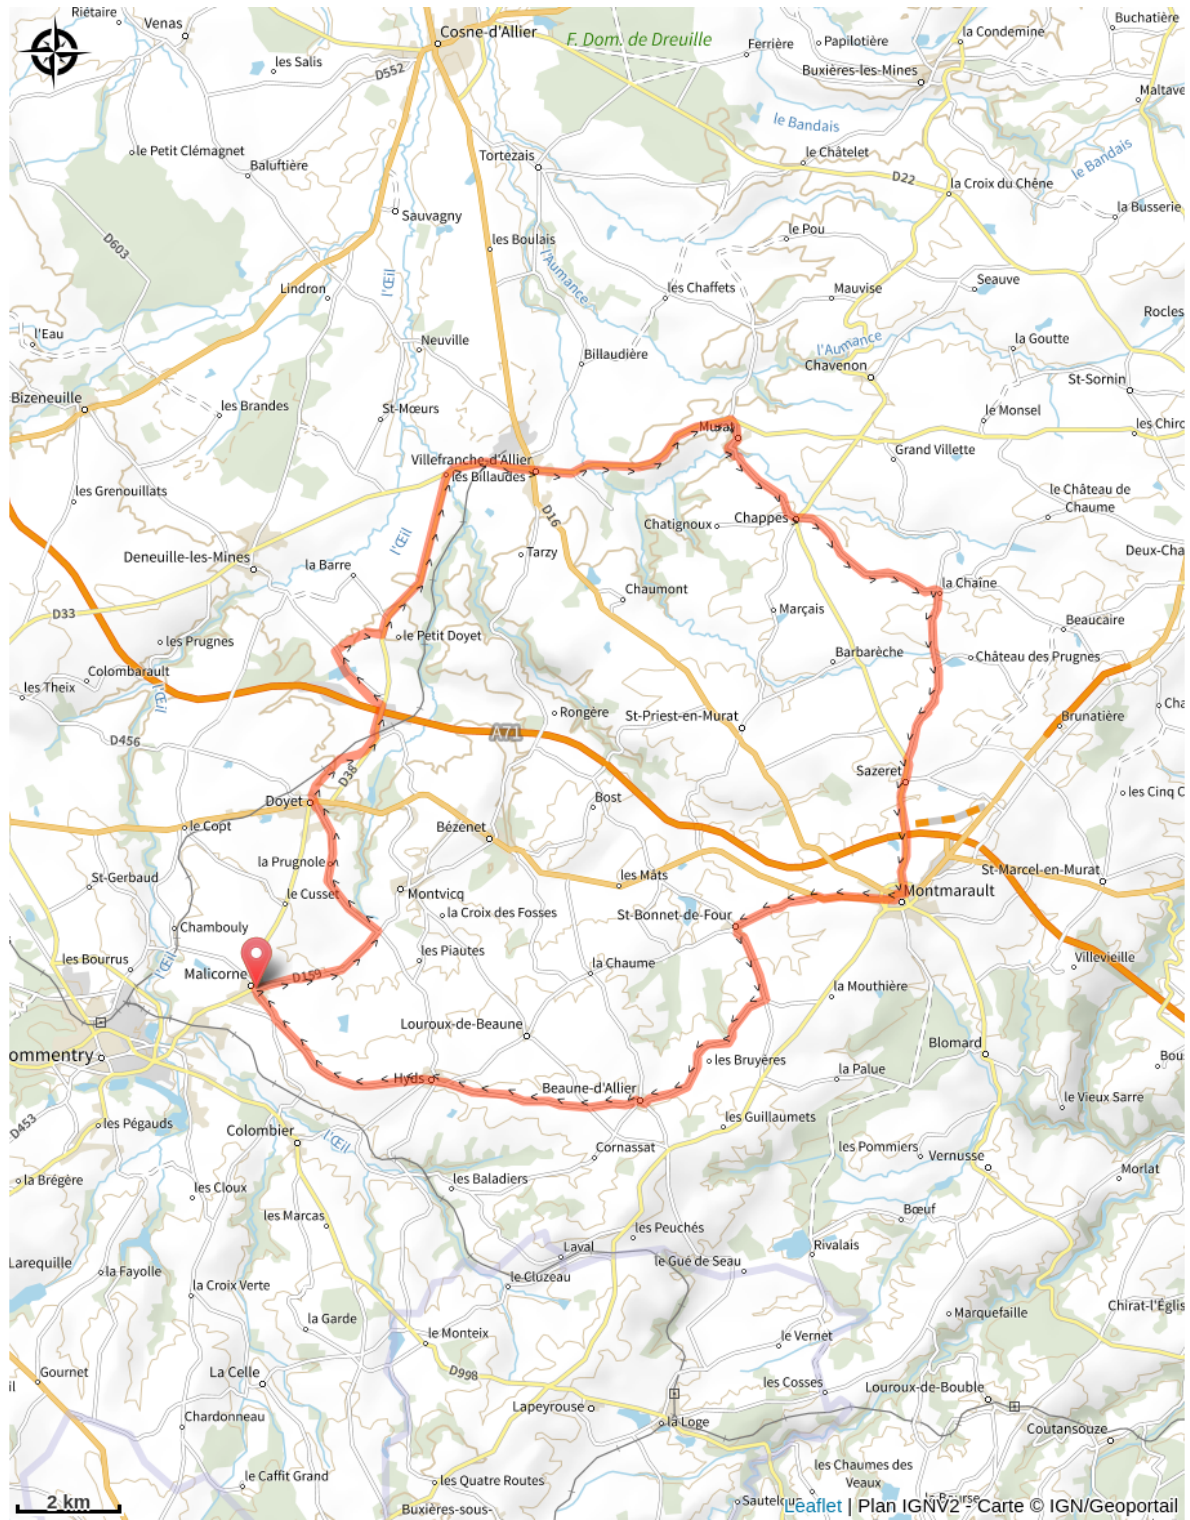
Riétaire
Venas
Cosne-d'Allier
F. Dom. de Dreuille
Ferrière
Papilotière
la Condemine
Buchatière
les Salis
D552
Buxières-les-Mines
Maltave
le Bandais
le Petit Clémagnet
Tortezais
le Châtelet
Baluftière
D22
la Croix du Chêne
le Bandais
la Busserie
D603
Sauvagny
les Boulais
l'Aumance
le Pou
l'Œil
Lindron
les Chaffets
Mauvise
Seauve
l'Eau
Rocles
Neuville
la Goutte
Billaudière
l'Aumance
Chavenon
Bizeneuille
St-Sornin
les Brandes
St-Mœurs
le Monsel
les Chirc
Murat
Grand Villette
Villefranche-d'Allier
les Billaudes
les Grenouillats
le Château de Chaume
D16
Chatignoux
Chappes
l'Œil
Tarzy
Deux-Cha
Deneuille-les-Mines
la Barre
la Chaîne
Chaumont
D33
Marçais
Beaucaire
les Prugnes
le Petit Doyet
Barbarèche
Château des Prugnes
Colombarault
les Theix
l'Œil
Rongère
St-Priest-en-Murat
Brunatière
Cha
D456
A71
Sazeret
D35
les Cinq C
Bost
Doyet
le Copt
Bézenet
St-Marcel-en-Murat
la Prugnole
St-Gerbaud
les Mâts
le Cusset
Montvicq
Montmarault
la Croix des Fosses
Chambouly
St-Bonnet-de-Four
les Piautes
Villevieille
les Bourrus
la Chaume
Malicorne
D159
l'Œil
la Mouthière
Louroux-de-Beaune
Blomard
ommentry
Bou
les Bruyères
la Palue
Hyds
Beaune-d'Allier
le Vieux Sarre
D453
les Pégauds
les Guillaumets
Colombier
l'Œil
Cornassat
les Pommiers
Vernusse
la Brégère
Morlat
les Baladiers
les Cloux
Bœuf
les Marcas
les Peuchés
Laval
Rivalais
Larequille
le Gué de Seau
le Cluzeau
la Fayolle
la Croix Verte
Marquefaille
Chirat-l'Églis
la Garde
le Monteix
le Vernet
Gournet
La Celle
D998
les Cosses
Louroux-de-Bouble
Lapeyrouse
Chardonneau
la Loge
Coutansouze
les Chaumes des Veaux
le Caffit Grand
les Quatre Routes
2 km
Buxières-sous-
Sautel
Leaflet | Plan IGNV2 - Carte © IGN/Geoportail